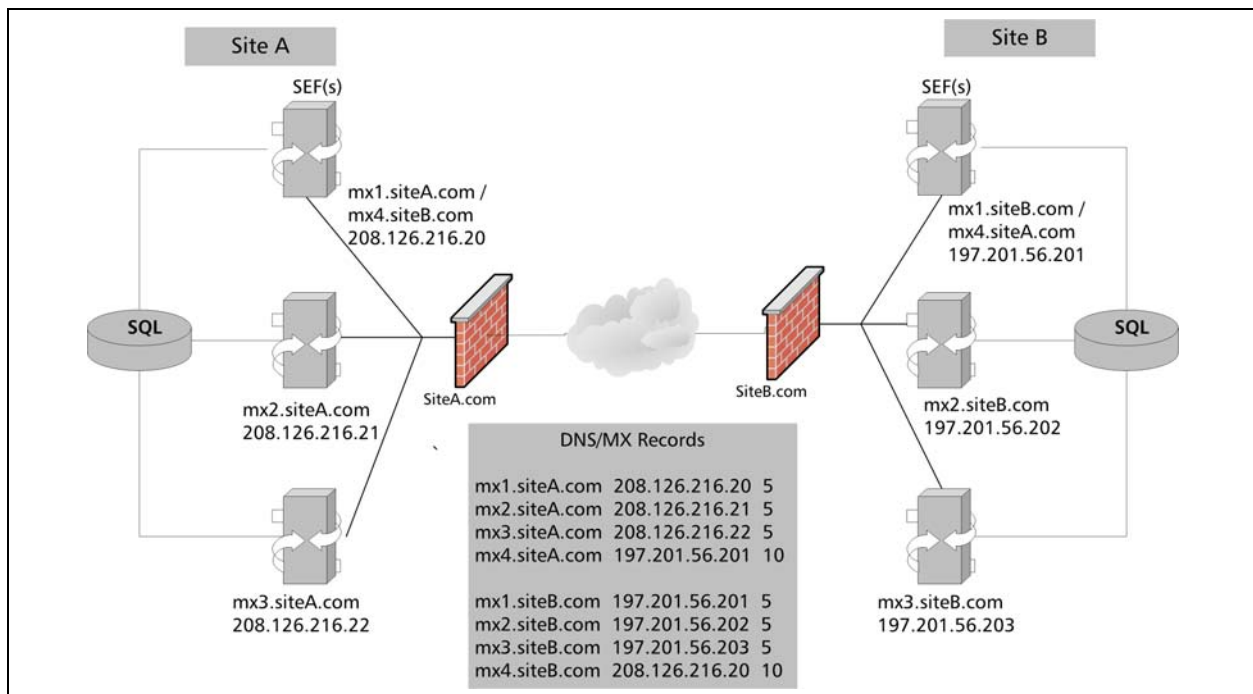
Site A

SEF(s)

mx1.siteA.com / mx4.siteB.com 208.126.216.20

SQL

mx2.siteA.com 208.126.216.21

mx3.siteA.com 208.126.216.22

SiteA.com

Site B

SEF(s)

mx1.siteB.com / mx4.siteA.com 197.201.56.201

SQL

SiteB.com

mx2.siteB.com 197.201.56.202

mx3.siteB.com 197.201.56.203

DNS/MX Records

mx1.siteA.com 208.126.216.20 5
mx2.siteA.com 208.126.216.21 5
mx3.siteA.com 208.126.216.22 5
mx4.siteA.com 197.201.56.201 10

mx1.siteB.com 197.201.56.201 5
mx2.siteB.com 197.201.56.202 5
mx3.siteB.com 197.201.56.203 5
mx4.siteB.com 208.126.216.20 10